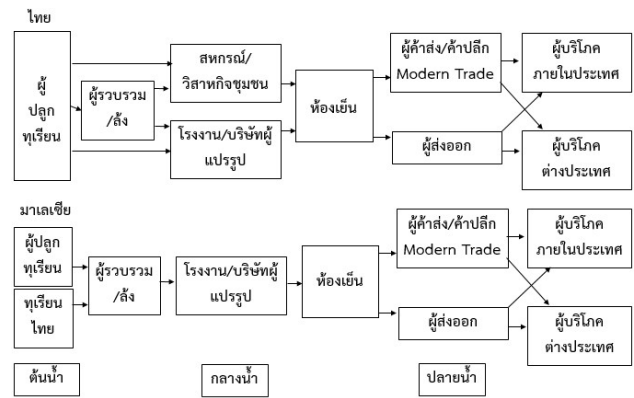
ไทย

ผู้ปลูกทุเรียน

ผู้รวบรวม/ล้ง

สหกรณ์/วิสาหกิจชุมชน

โรงงาน/บริษัทผู้แปรรูป

ห้องเย็น

ผู้ค้าส่ง/ค้าปลีก Modern Trade

ผู้ส่งออก

ผู้บริโภคภายในประเทศ

ผู้บริโภคต่างประเทศ

มาเลเซีย

ผู้ปลูกทุเรียน

ทุเรียนไทย

ผู้รวบรวม/ล้ง

โรงงาน/บริษัทผู้แปรรูป

ห้องเย็น

ผู้ค้าส่ง/ค้าปลีก Modern Trade

ผู้ส่งออก

ผู้บริโภคภายในประเทศ

ผู้บริโภคต่างประเทศ

ต้นน้ำ

กลางน้ำ

ปลายน้ำ